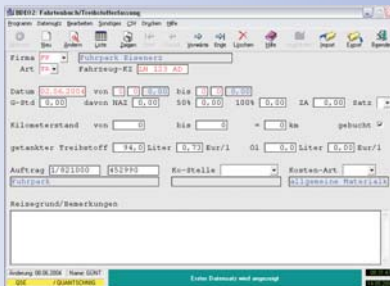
BDE02 Fahrtenbuch/Treibstofferfassung

Programm Datensatz Bearbeiten Sonstiges Chl Eingaben Hilfe

Neu Ändern Liste Zeigen Vorwärts Ende Löschen Hilfe Import Export Beenden

Firma FP Fuhrpark Eisenerz

Art 04 Fahrzeug-KZ LN 123 AD

Datum 02.06.2004 von 0 0,00 bis 0 0,00

G-Std 0,00 davon NA2 0,00 50% 0,00 100% 0,00 ZA 0,00 Satz

Kilometerstand von 0 bis 0 = 0 km gebucht

getankter Treibstoff 94,0 Liter 0,73 Eur/l Öl 0,00 Liter 0,00 Eur/l

Auftrag 1/821000 452990 Ko-Stelle Kosten-Art

Fuhrpark Allgemeine Materialk

Reisegrund/Bemerkungen

Änderung 08.06.2004 Name SGNT

Q5E / QUANTSCHING

Erster Datensatz wird angezeigt